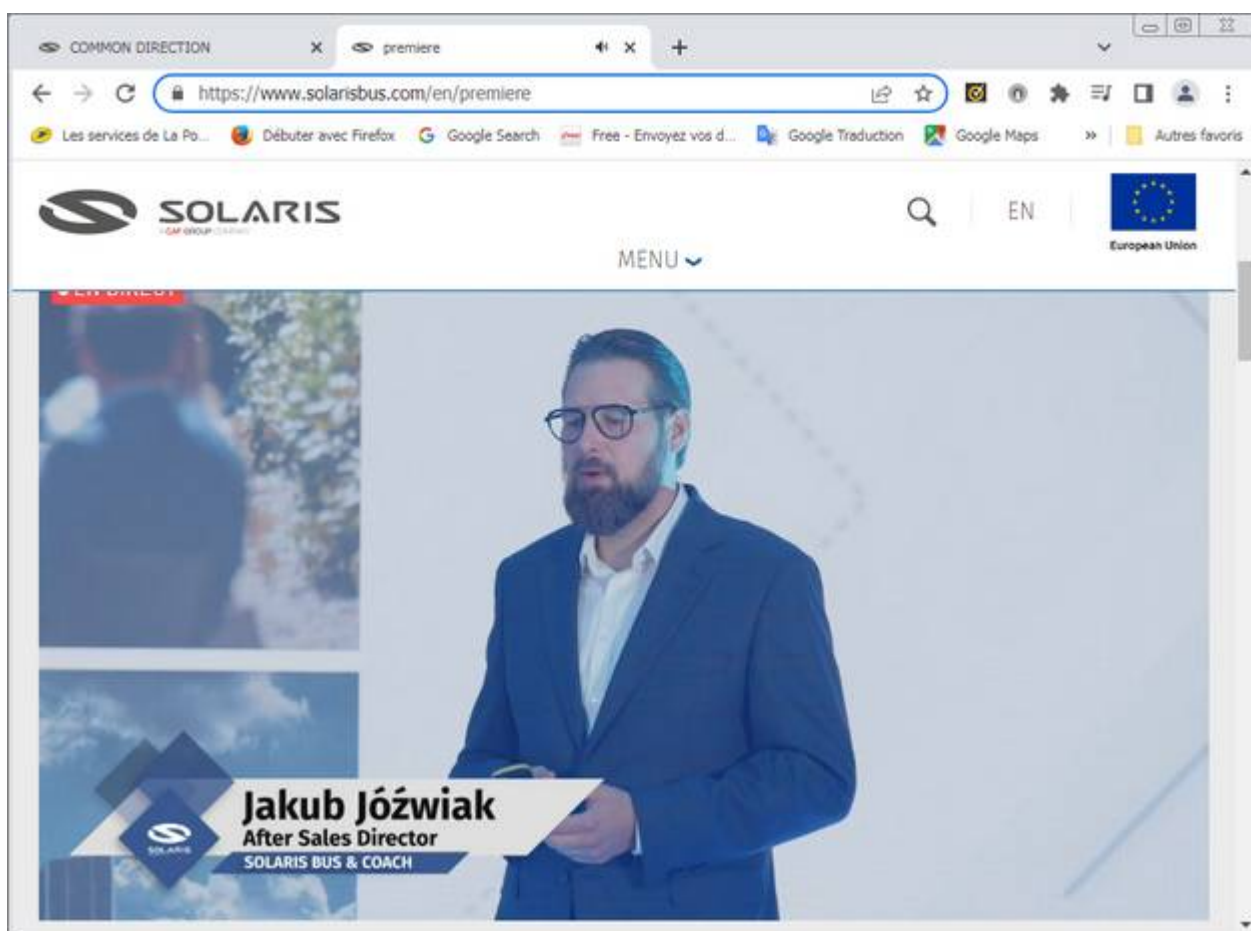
COMMON DIRECTION ×
premiere ×
+

https://www.solarisbus.com/en/premiere

Les services de La Po... Débuter avec Firefox Google Search Free - Envoyez vos d... Google Traduction Google Maps » Autres favoris

SOLARIS
A CAF GROUP COMPANY

EN

European Union

MENU

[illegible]

Jakub Jóźwiak
After Sales Director
SOLARIS BUS & COACH

SOLARIS